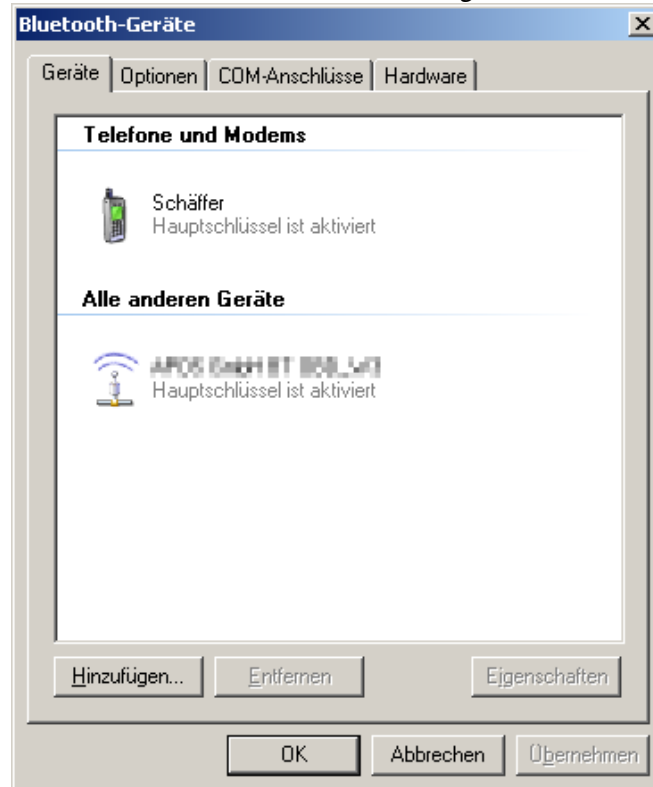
Bluetooth-Geräte

Geräte | Optionen | COM-Anschlüsse | Hardware

Telefone und Modems

Schäffer
Hauptschlüssel ist aktiviert

Alle anderen Geräte

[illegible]
Hauptschlüssel ist aktiviert

Hinzufügen... | Entfernen | Eigenschaften

OK | Abbrechen | Übernehmen